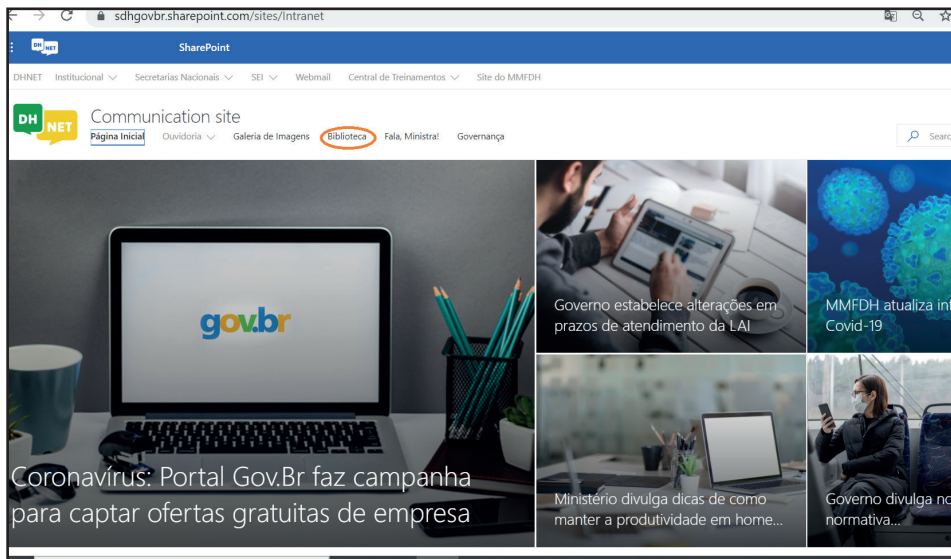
sdhgovbr.sharepoint.com/sites/Intranet

DH NET SharePoint

DHNET Institucional Secretarias Nacionais SEI Webmail Central de Treinamentos Site do MMFDH

DH NET Communication site

Página Inicial Ouvidoria Galeria de Imagens Biblioteca Fala, Ministra! Governança

Searc

gov.br

Coronavírus: Portal Gov.Br faz campanha para captar ofertas gratuitas de empresa

Governo estabelece alterações em prazos de atendimento da LAI

MMFDH atualiza inf Covid-19

Ministério divulga dicas de como manter a produtividade em home...

Governo divulga no normativa...